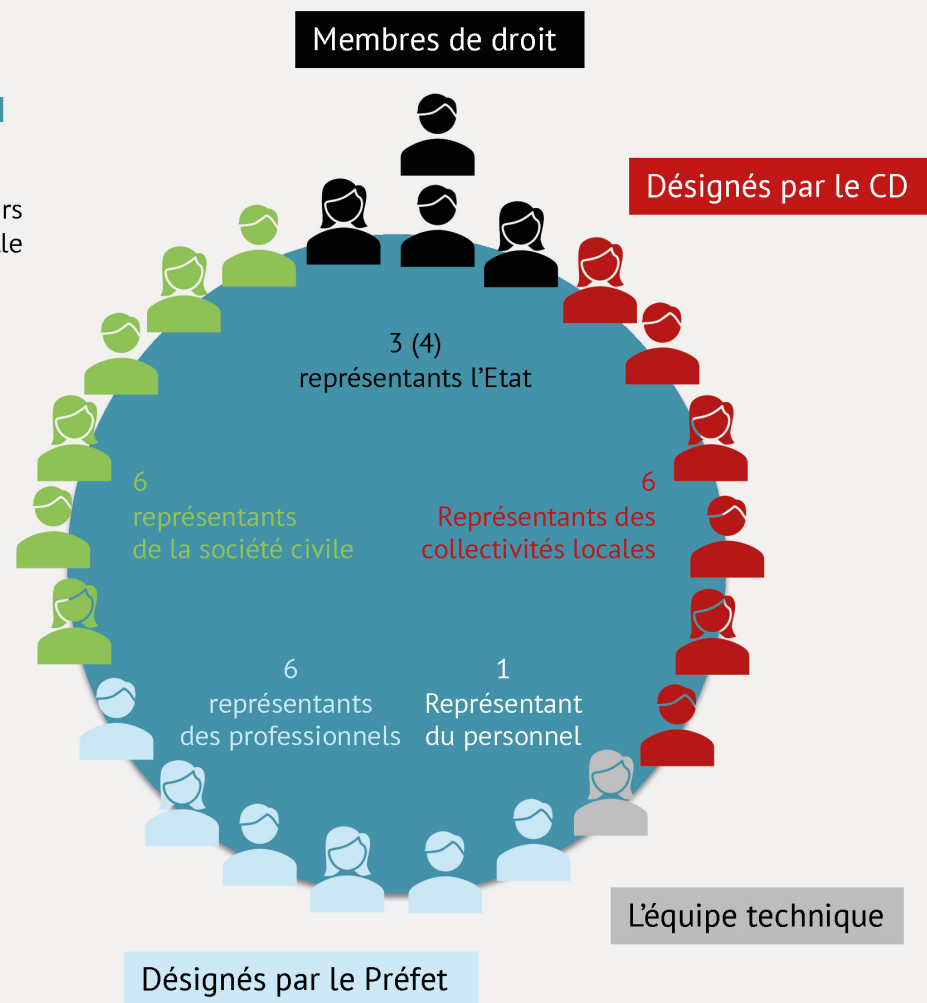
Membres de droit

rs
le

Désignés par le CD

3 (4)
représentants l'Etat

6
représentants
de la société civile

6
Représentants des
collectivités locales

6
représentants
des professionnels

1
Représentant
du personnel

L'équipe technique

Désignés par le Préfet